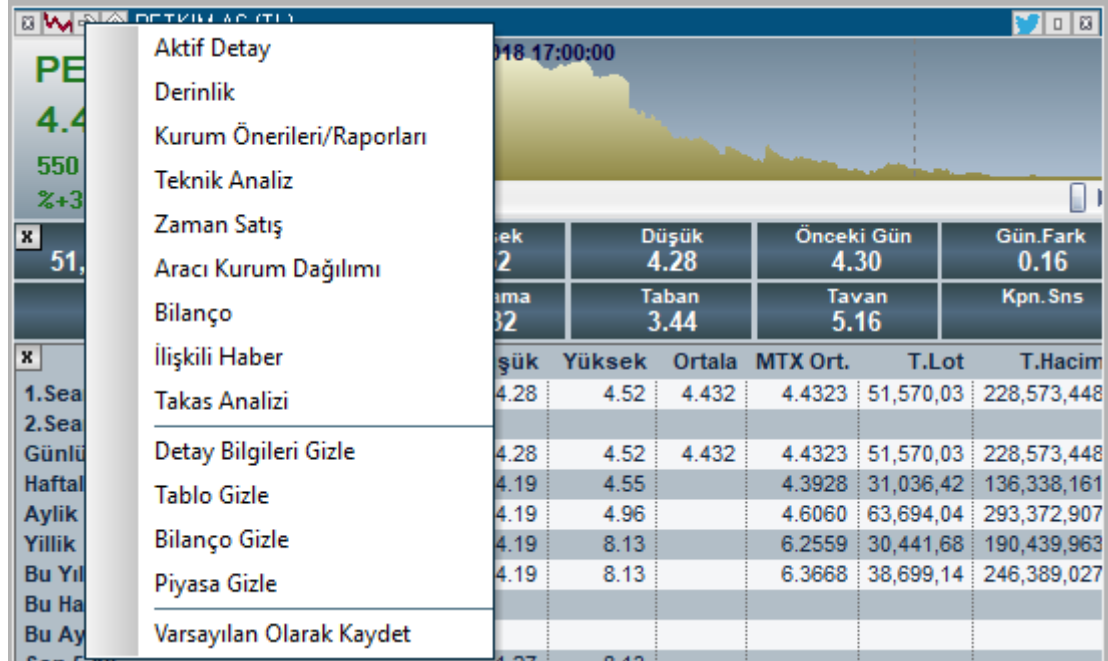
PETKIM AS (TL)

PE
4.4
550
%+3

018 17:00:00

Aktif Detay
Derinlik
Kurum Önerileri/Raporları
Teknik Analiz
Zaman Satış
Aracı Kurum Dağılımı
Bilanço
İlişkili Haber
Takas Analizi
Detay Bilgileri Gizle
Tablo Gizle
Bilanço Gizle
Piyasa Gizle
Varsayılan Olarak Kaydet

| 51, | sek 2 | Düşük 4.28 | Önceki Gün 4.30 | Gün.Fark 0.16 |
|---|---|---|---|---|
| | ama 32 | Taban 3.44 | Tavan 5.16 | Kpn.Sns |

| | şük | Yüksek | Ortala | MTX Ort. | T.Lot | T.Hacim |
|---|---|---|---|---|---|---|
| 1.Sea | 4.28 | 4.52 | 4.432 | 4.4323 | 51,570,03 | 228,573,448 |
| 2.Sea | | | | | | |
| Günlü | 4.28 | 4.52 | 4.432 | 4.4323 | 51,570,03 | 228,573,448 |
| Haftal | 4.19 | 4.55 | | 4.3928 | 31,036,42 | 136,338,161 |
| Aylik | 4.19 | 4.96 | | 4.6060 | 63,694,04 | 293,372,907 |
| Yillik | 4.19 | 8.13 | | 6.2559 | 30,441,68 | 190,439,963 |
| Bu Yıl | 4.19 | 8.13 | | 6.3668 | 38,699,14 | 246,389,027 |
| Bu Ha | | | | | | |
| Bu Ay | | | | | | |